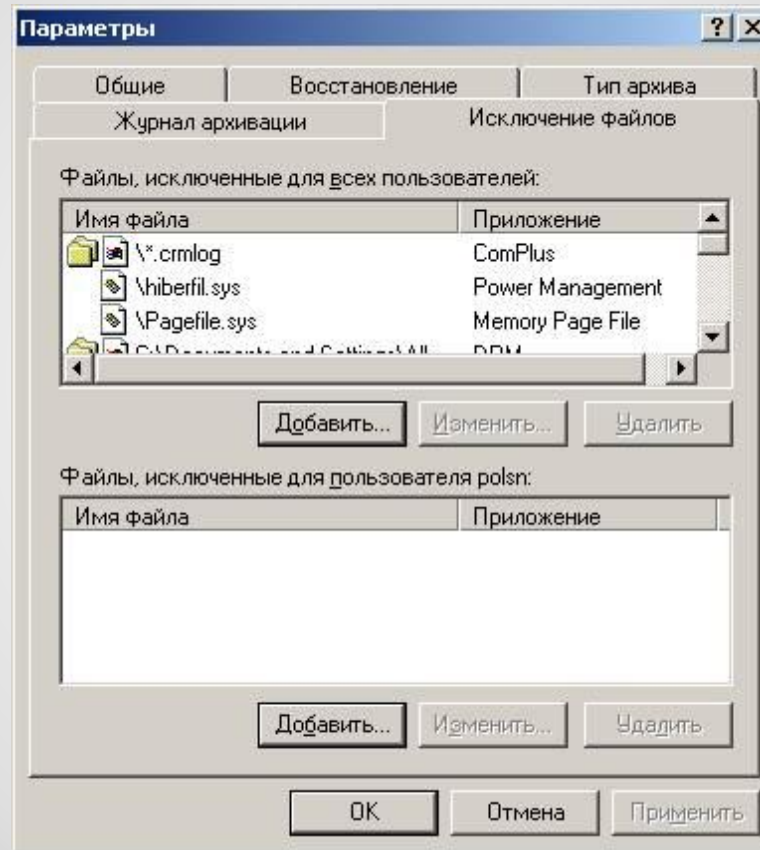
Параметры

? X

Общие | Восстановление | Тип архива

Журнал архивации | Исключение файлов

Файлы, исключенные для всех пользователей:

| Имя файла | Приложение |
|---|---|
| \*.crmlog | ComPlus |
| \hiberfil.sys | Power Management |
| \Pagefile.sys | Memory Page File |
| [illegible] | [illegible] |

Добавить... Изменить... Удалить

Файлы, исключенные для пользователя polsn:

| Имя файла | Приложение |
|---|---|

Добавить... Изменить... Удалить

OK Отмена Применить